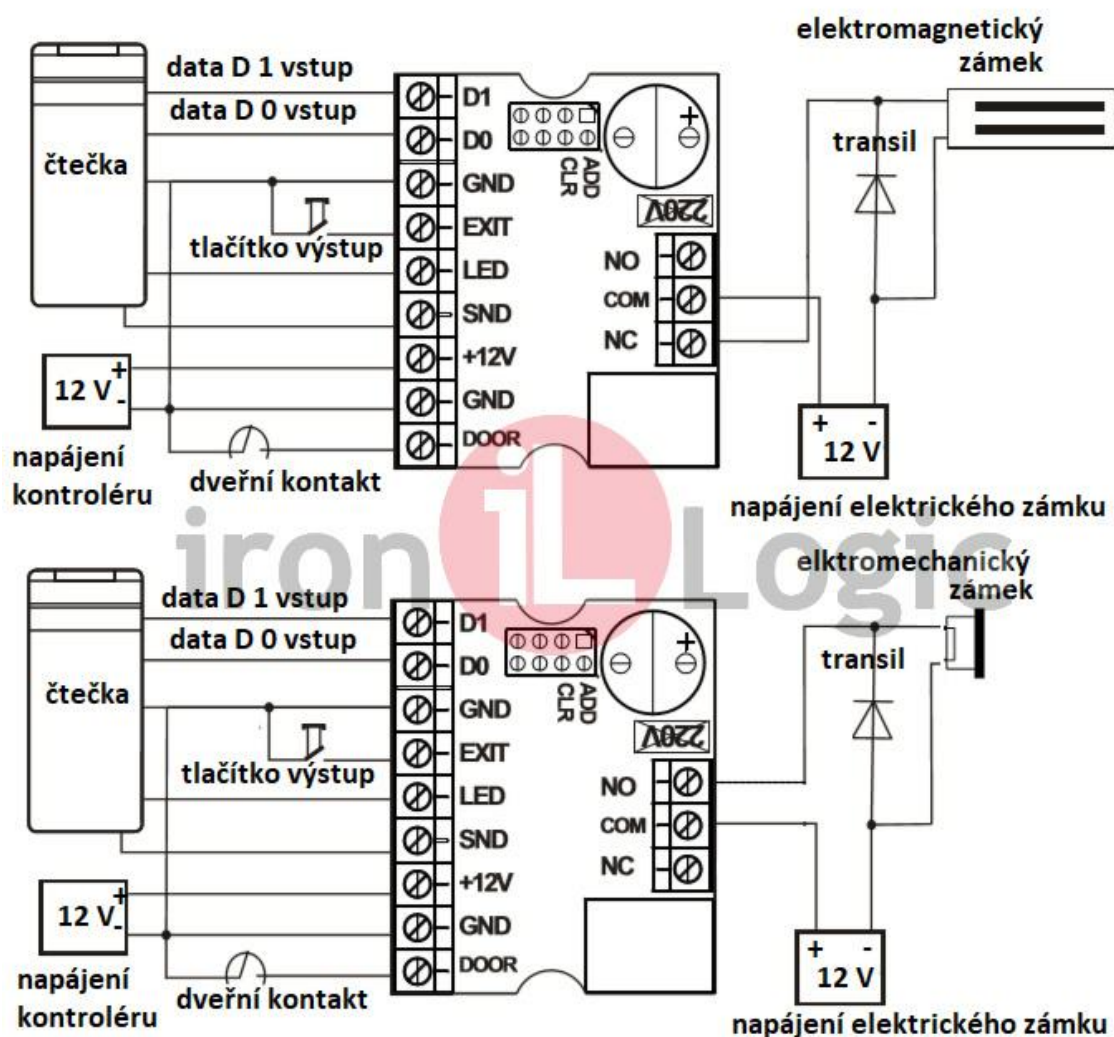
data D 1 vstup
data D 0 vstup
čtečka
D1
D0
ADD
CLR
220V
GND
EXIT
tlačítko výstup
LED
SND
+12V
GND
DOOR
12 V
+
-
napájení kontroléru
dveřní kontakt
NO
COM
NC
elektromagnetický zámek
transil
+
-
12 V
napájení elektrického zámku

ironLogic

data D 1 vstup
data D 0 vstup
čtečka
D1
D0
ADD
CLR
220V
GND
EXIT
tlačítko výstup
LED
SND
+12V
GND
DOOR
12 V
+
-
napájení kontroléru
dveřní kontakt
NO
COM
NC
elktromechanický zámek
transil
+
-
12 V
napájení elektrického zámku